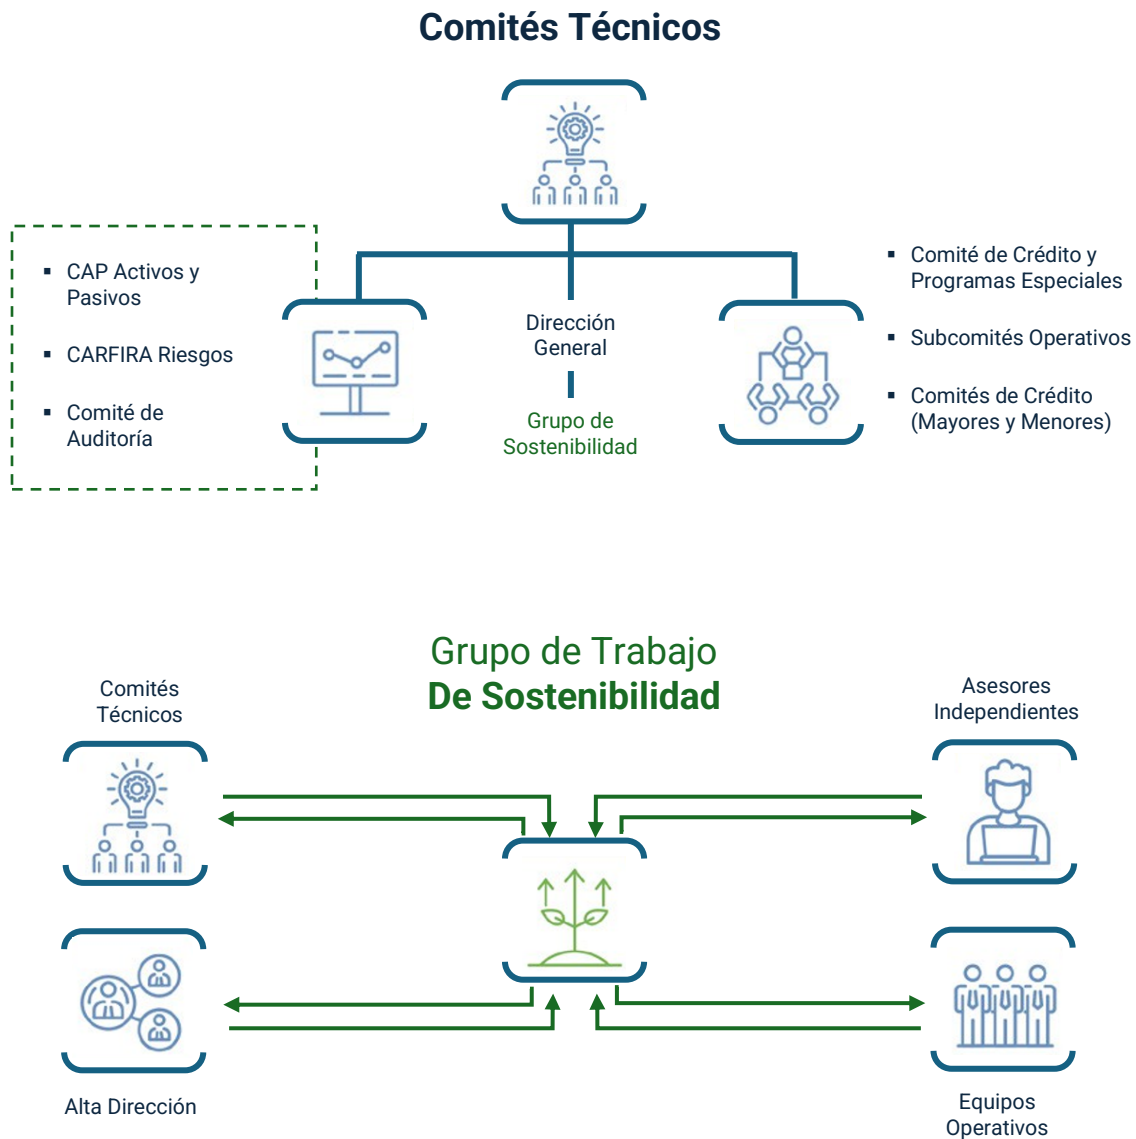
Comités Técnicos

- CAP Activos y Pasivos
- CARFIRA Riesgos
- Comité de Auditoría

Dirección General

Grupo de Sostenibilidad

- Comité de Crédito y Programas Especiales
- Subcomités Operativos
- Comités de Crédito (Mayores y Menores)

Grupo de Trabajo
De Sostenibilidad

Comités Técnicos

Asesores Independientes

Alta Dirección

Equipos Operativos